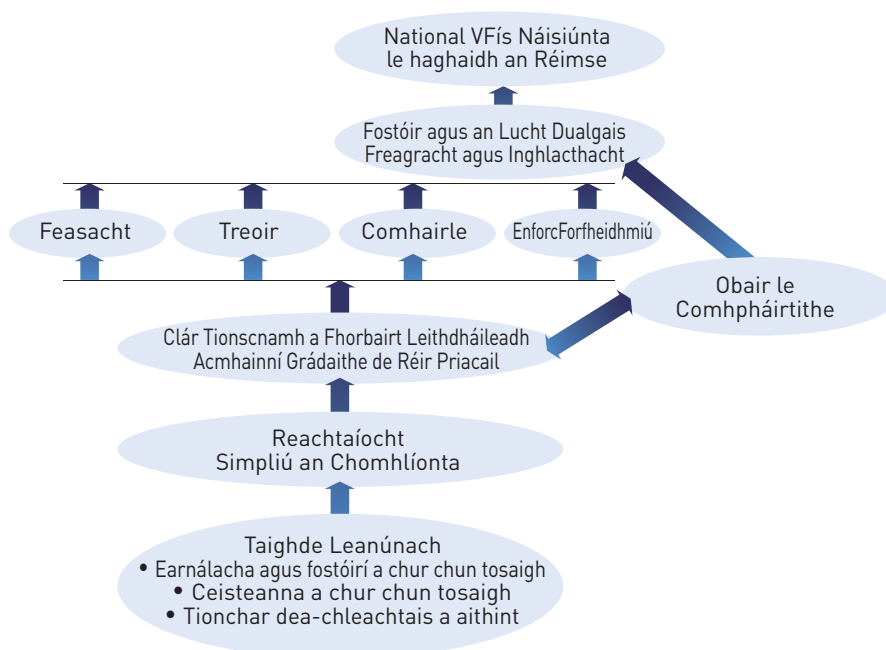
National VFís Náisiúnta
le haghaidh an Réimse

Fostóir agus an Lucht Dualgais
Freagracht agus Inghlacthacht

Feasacht

Treoir

Comhairle

EnforcForfheidhmiú

Obair le
Comhpháirtithe

Clár Tionscnamh a Fhorbairt Leithdháileadh
Acmhainní Grádaithe de Réir Priacail

Reachtaíocht
Simpliú an Chomhlíonta

Taighde Leanúnach
• Earnálacha agus fostóirí a chur chun tosaigh
• Ceisteanna a chur chun tosaigh
• Tionchar dea-chleachtais a aithint